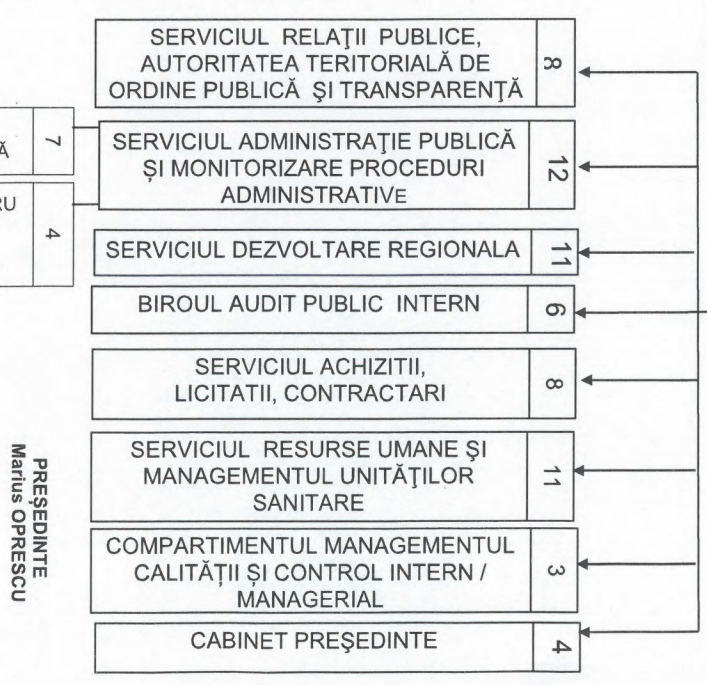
SERVICIUL RELAŢII PUBLICE, AUTORITATEA TERITORIALĂ DE ORDINE PUBLICĂ ŞI TRANSPARENŢĂ

8

Ă

7

SERVICIUL ADMINISTRAŢIE PUBLICĂ ȘI MONITORIZARE PROCEDURI ADMINISTRATIVE

12

RU

4

SERVICIUL DEZVOLTARE REGIONALA

11

BIROUL AUDIT PUBLIC INTERN

6

SERVICIUL ACHIZITII, LICITATII, CONTRACTARI

8

PREŞEDINTE
Marius OPRESCU

SERVICIUL RESURSE UMANE ŞI MANAGEMENTUL UNITĂŢILOR SANITARE

11

COMPARTIMENTUL MANAGEMENTUL CALITĂŢII ȘI CONTROL INTERN / MANAGERIAL

3

CABINET PREŞEDINTE

4